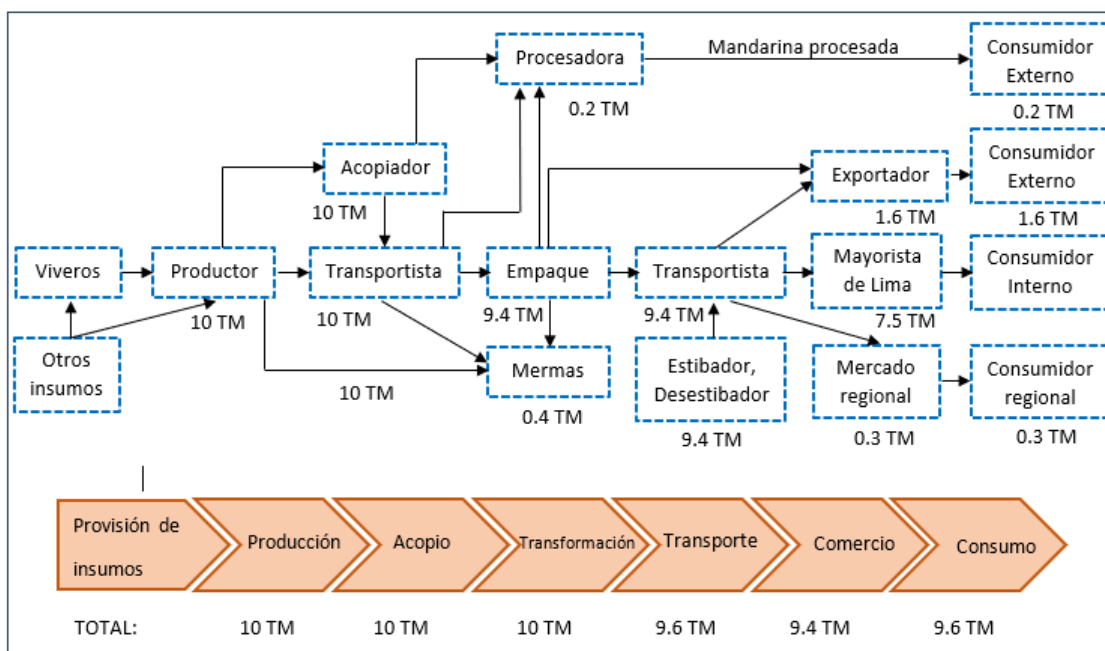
Procesadora

Mandarina procesada

Consumidor Externo

0.2 TM

0.2 TM

Acopiador

Exportador

Consumidor Externo

10 TM

1.6 TM

1.6 TM

Viveros

Productor

Transportista

Empaque

Transportista

Mayorista de Lima

Consumidor Interno

10 TM

10 TM

9.4 TM

9.4 TM

7.5 TM

Otros insumos

Mermas

Estibador, Desestibador

Mercado regional

Consumidor regional

10 TM

0.4 TM

9.4 TM

0.3 TM

0.3 TM

Provisión de insumos

Producción

Acopio

Transformación

Transporte

Comercio

Consumo

TOTAL:

10 TM

10 TM

10 TM

9.6 TM

9.4 TM

9.6 TM